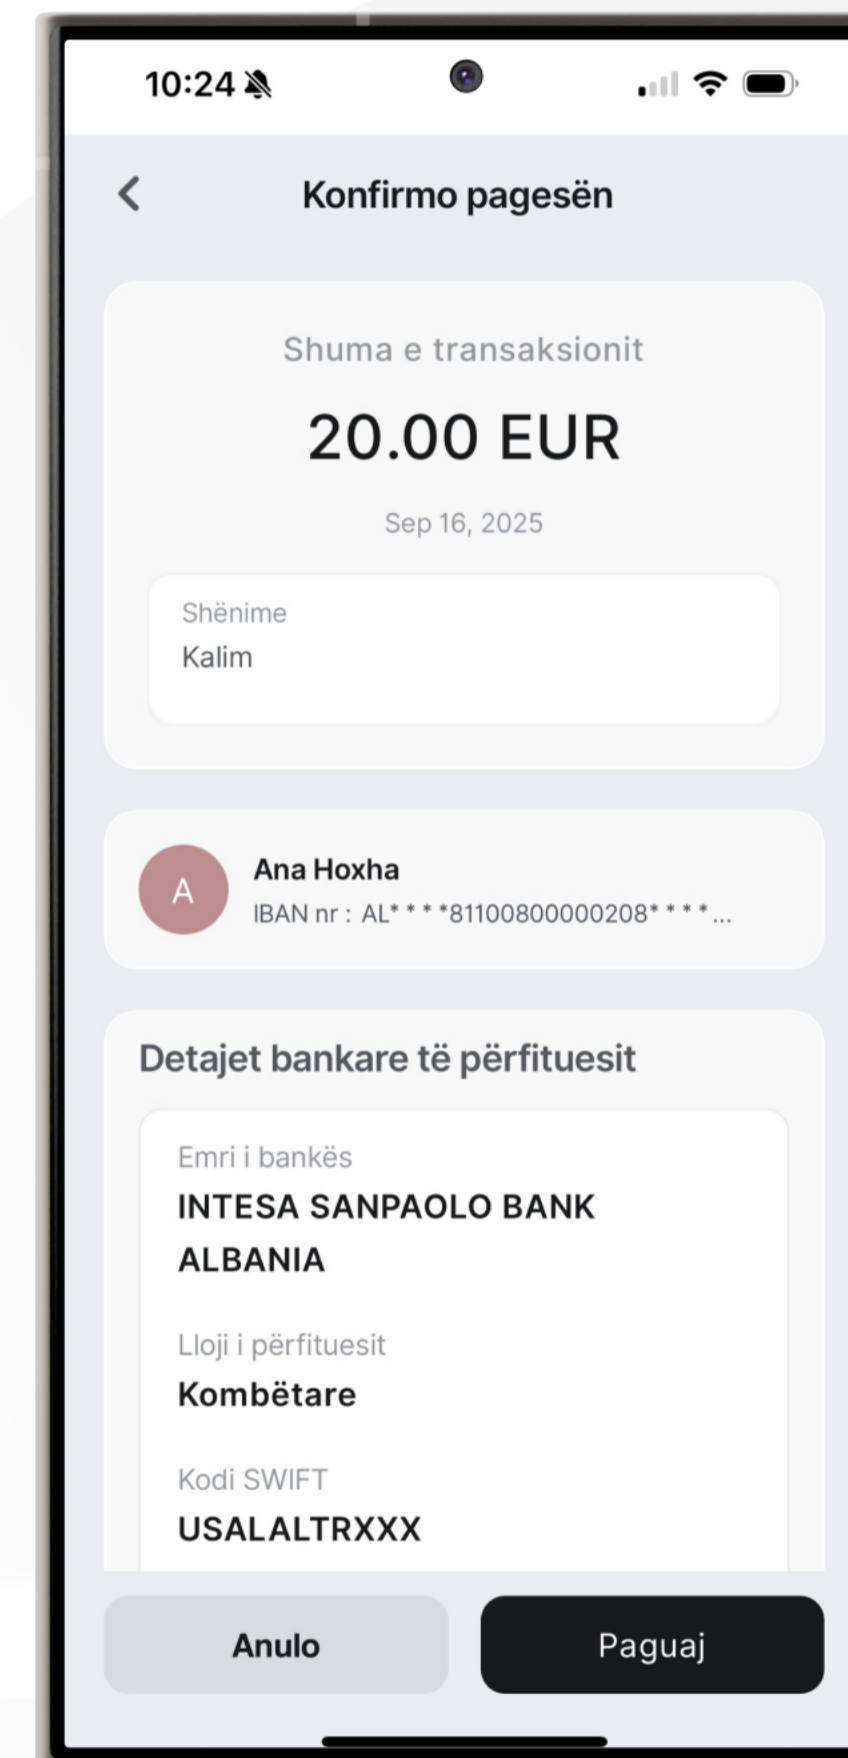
10:24

Konfirmo pagesën

Shuma e transaksionit

20.00 EUR

Sep 16, 2025

Shënime
Kalim

A

Ana Hoxha
IBAN nr : AL* * * *81100800000208* * * *...

Detajet bankare të përfituesit

Emri i bankës
INTESA SANPAOLO BANK ALBANIA

Lloji i përfituesit
Kombëtare

Kodi SWIFT
USALALTRXXX

Anulo

Paguaj